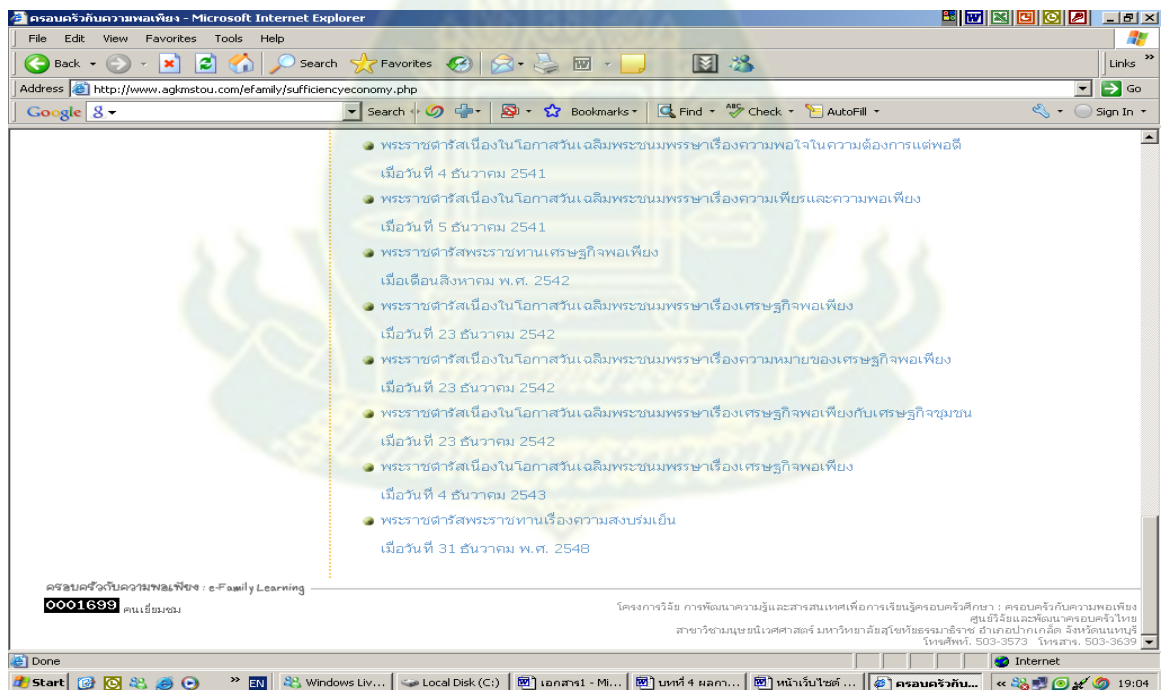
ครอบครัวกับความพอเพียง - Microsoft Internet Explorer

File Edit View Favorites Tools Help

Back Search Favorites Links

Address http://www.agkmstou.com/efamily/sufficiencyeconomy.php Go

Google Search Bookmarks Find Check AutoFill Sign In

พระราชดำรัสเนื่องในโอกาสวันเฉลิมพระชนมพรรษาเรื่องความพอใจในความต้องการแต่พอดี

เมื่อวันที่ 4 ธันวาคม 2541

พระราชดำรัสเนื่องในโอกาสวันเฉลิมพระชนมพรรษาเรื่องความเพียรและความพอเพียง

เมื่อวันที่ 5 ธันวาคม 2541

พระราชดำรัสพระราชทานเศรษฐกิจพอเพียง

เมื่อเดือนสิงหาคม พ.ศ. 2542

พระราชดำรัสเนื่องในโอกาสวันเฉลิมพระชนมพรรษาเรื่องเศรษฐกิจพอเพียง

เมื่อวันที่ 23 ธันวาคม 2542

พระราชดำรัสเนื่องในโอกาสวันเฉลิมพระชนมพรรษาเรื่องความหมายของเศรษฐกิจพอเพียง

เมื่อวันที่ 23 ธันวาคม 2542

พระราชดำรัสเนื่องในโอกาสวันเฉลิมพระชนมพรรษาเรื่องเศรษฐกิจพอเพียงกับเศรษฐกิจชุมชน

เมื่อวันที่ 23 ธันวาคม 2542

พระราชดำรัสเนื่องในโอกาสวันเฉลิมพระชนมพรรษาเรื่องเศรษฐกิจพอเพียง

เมื่อวันที่ 4 ธันวาคม 2543

พระราชดำรัสพระราชทานเรื่องความสงบร่มเย็น

เมื่อวันที่ 31 ธันวาคม พ.ศ. 2548

ครอบครัวกับความพอเพียง : e-Family Learning

0001699 คนเยี่ยมชม

โครงการวิจัย การพัฒนาความรู้และสารสนเทศเพื่อการเรียนรู้ครอบครัวศึกษา : ครอบครัวกับความพอเพียง
ศูนย์วิจัยและพัฒนาครอบครัวไทย
สาขาวิชามนุษยนิเวศศาสตร์ มหาวิทยาลัยสุโขทัยธรรมาธิราช อำเภอปากเกร็ด จังหวัดนนทบุรี
โทรศัพท์. 503-3573 โทรสาร. 503-3639

Done Internet

Start EN Windows Liv... Local Disk (C:) เอกสาร1 - Mi... บทที่ 4 ผลกา... หน้าเว็บไซต์ ... ครอบครัวกับ... 19:04